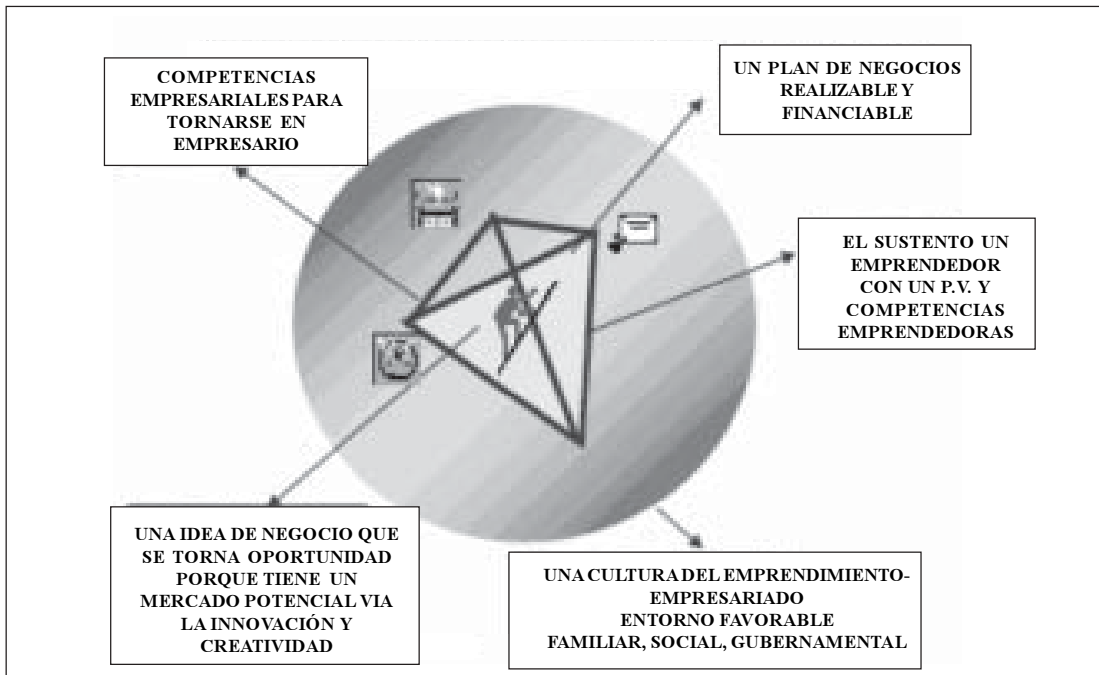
COMPETENCIAS EMPRESARIALES PARA TORNARSE EN EMPRESARIO

UN PLAN DE NEGOCIOS REALIZABLE Y FINANCIABLE

EL SUSTENTO UN EMPRENDEDOR CON UN P.V. Y COMPETENCIAS EMPRENDEDORAS

UNA IDEA DE NEGOCIO QUE SE TORNA OPORTUNIDAD PORQUE TIENE UN MERCADO POTENCIAL VIA LA INNOVACIÓN Y CREATIVIDAD

UNA CULTURA DEL EMPRENDIMIENTO-EMPRESARIADO
ENTORNO FAVORABLE
FAMILIAR, SOCIAL, GUBERNAMENTAL